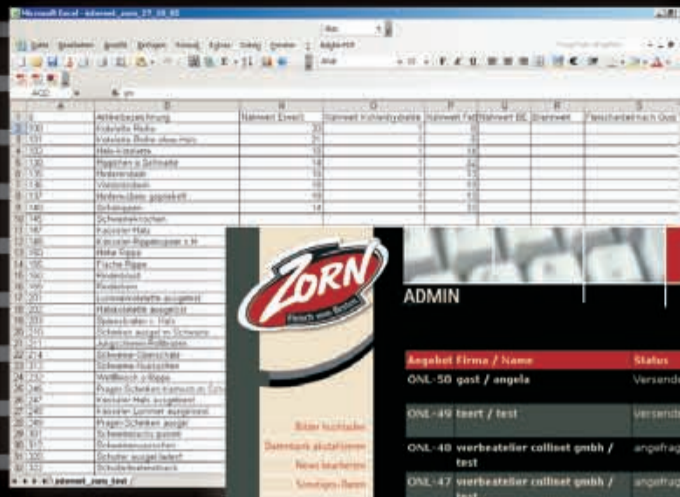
Microsoft Excel - internet_zorn_27_10_05

Datei Bearbeiten Ansicht Einfügen Format Extras Daten Fenster ? Adobe PDF

Arial

A1

| | A | B | N | O | P | Q | R | S |
|---|---|---|---|---|---|---|---|---|
| 1 | 0 | Artikelbezeichnung | Nährwert Eiweiß | Nährwert Kohlenhydrate | Nährwert Fett | Nährwert BE | Brennwert | Fleischanteil nach Quid |
| 2 | 100 | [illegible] | 20 | 1 | 10 | | | |
| 3 | 105 | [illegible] | 21 | 1 | 6 | | | |
| 4 | 110 | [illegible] | 19 | 1 | 18 | | | |
| 5 | 130 | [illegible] | 18 | 1 | 24 | | | |
| 6 | 135 | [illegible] | 16 | 1 | 13 | | | |
| 7 | 136 | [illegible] | 16 | 1 | 13 | | | |
| 8 | 137 | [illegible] | 16 | 1 | 13 | | | |
| 9 | 140 | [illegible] | 14 | 1 | 13 | | | |

zorn_test

ZORN
Fleisch vom Besten

ADMIN

Bilder hochladen
Datenbank aktualisieren
News bearbeiten
Sonstiges-Renn

| Angebot | Firma / Name | Status |
|---|---|---|
| ONL-50 | gast / angela | Versend |
| ONL-49 | test / test | Versend |
| ONL-48 | werbeatelier collinet gmbh / test | angefrag |
| ONL-47 | werbeatelier collinet gmbh / test | angefrag |